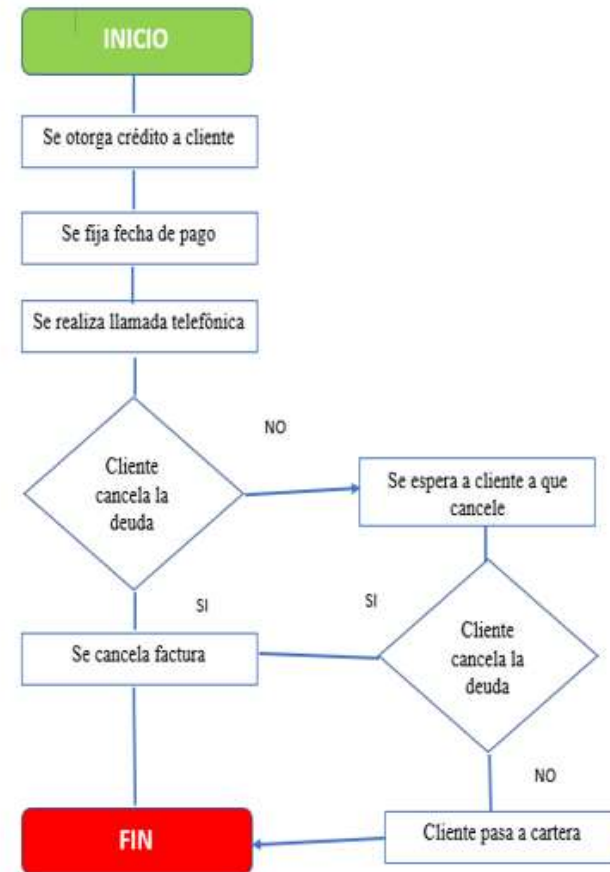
INICIO

Se otorga crédito a cliente

Se fija fecha de pago

Se realiza llamada telefónica

NO

Cliente cancela la deuda

Se espera a cliente a que cancele

SI

SI

Se cancela factura

Cliente cancela la deuda

NO

FIN

Cliente pasa a cartera